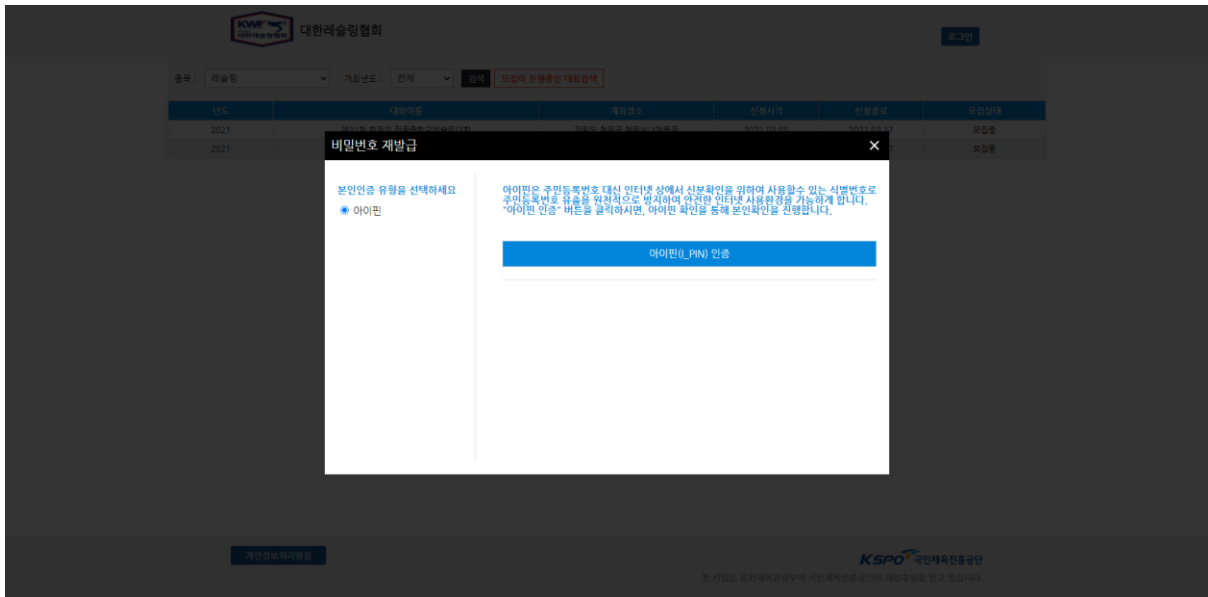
KWF 대한레슬링협회

대한레슬링협회

로그인

종목 : 레슬링 개최년도 : 전체 검색 모집이 진행중인 대회검색

| 년도 | 대회명 | 개최장소 | 신청시작 | 신청종료 | 모집상태 |
|---|---|---|---|---|---|
| 2021 | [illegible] | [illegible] | 2021.03.05 | 2021.03.12 | 모집중 |
| 2021 | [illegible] | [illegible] | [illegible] | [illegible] | 모집중 |

비밀번호 재발급 ✕

본인인증 유형을 선택하세요

아이핀

아이핀은 주민등록번호 대신 인터넷 상에서 신분확인을 위하여 사용할수 있는 식별번호로 주민등록번호 유출을 원천적으로 방지하여 안전한 인터넷 사용환경을 가능하게 합니다. "아이핀 인증" 버튼을 클릭하시면, 아이핀 확인을 통해 본인확인을 진행합니다.

아이핀(I_PIN) 인증

개인정보처리방침

KSPO 국민체육진흥공단

본 사업은 문화체육관광부와 국민체육진흥공단의 재정후원을 받고 있습니다.